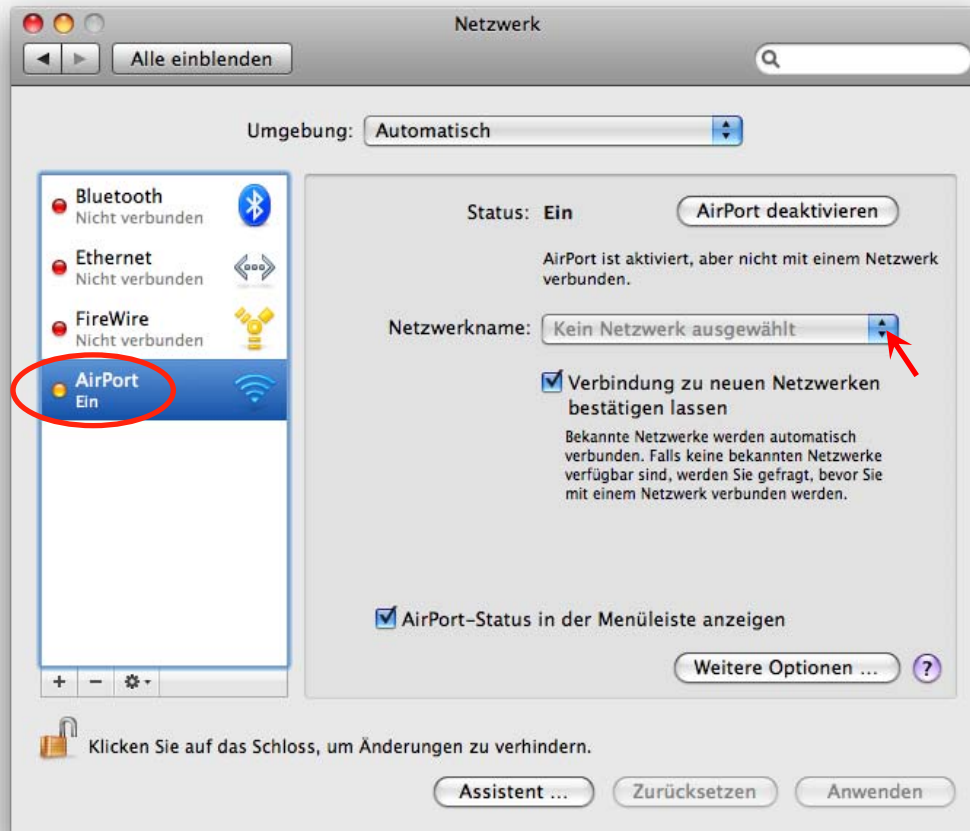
Netzwerk

Alle einblenden

Umgebung: Automatisch

Bluetooth
Nicht verbunden

Ethernet
Nicht verbunden

FireWire
Nicht verbunden

AirPort
Ein

+ −

Status: Ein

AirPort deaktivieren

AirPort ist aktiviert, aber nicht mit einem Netzwerk verbunden.

Netzwerkname: Kein Netzwerk ausgewählt

Verbindung zu neuen Netzwerken bestätigen lassen

Bekannte Netzwerke werden automatisch verbunden. Falls keine bekannten Netzwerke verfügbar sind, werden Sie gefragt, bevor Sie mit einem Netzwerk verbunden werden.

AirPort-Status in der Menüleiste anzeigen

Weitere Optionen …

?

Klicken Sie auf das Schloss, um Änderungen zu verhindern.

Assistent …

Zurücksetzen

Anwenden